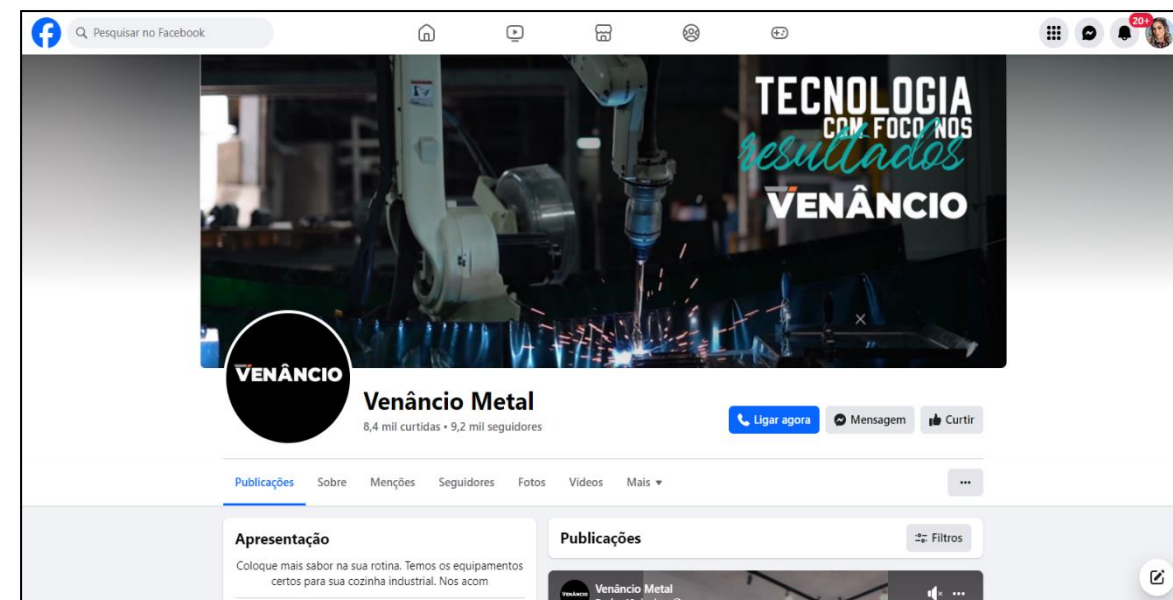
Pesquisar no Facebook

20+

TECNOLOGIA
COM FOCO NOS
resultados
VENÂNCIO

VENÂNCIO

Venâncio Metal
8,4 mil curtidas • 9,2 mil seguidores

Ligar agora
Mensagem
Curtir

Publicações
Sobre
Menções
Seguidores
Fotos
Vídeos
Mais

...

Apresentação
Coloque mais sabor na sua rotina. Temos os equipamentos certos para sua cozinha industrial. Nos acom

Publicações
Filtros

Venâncio Metal